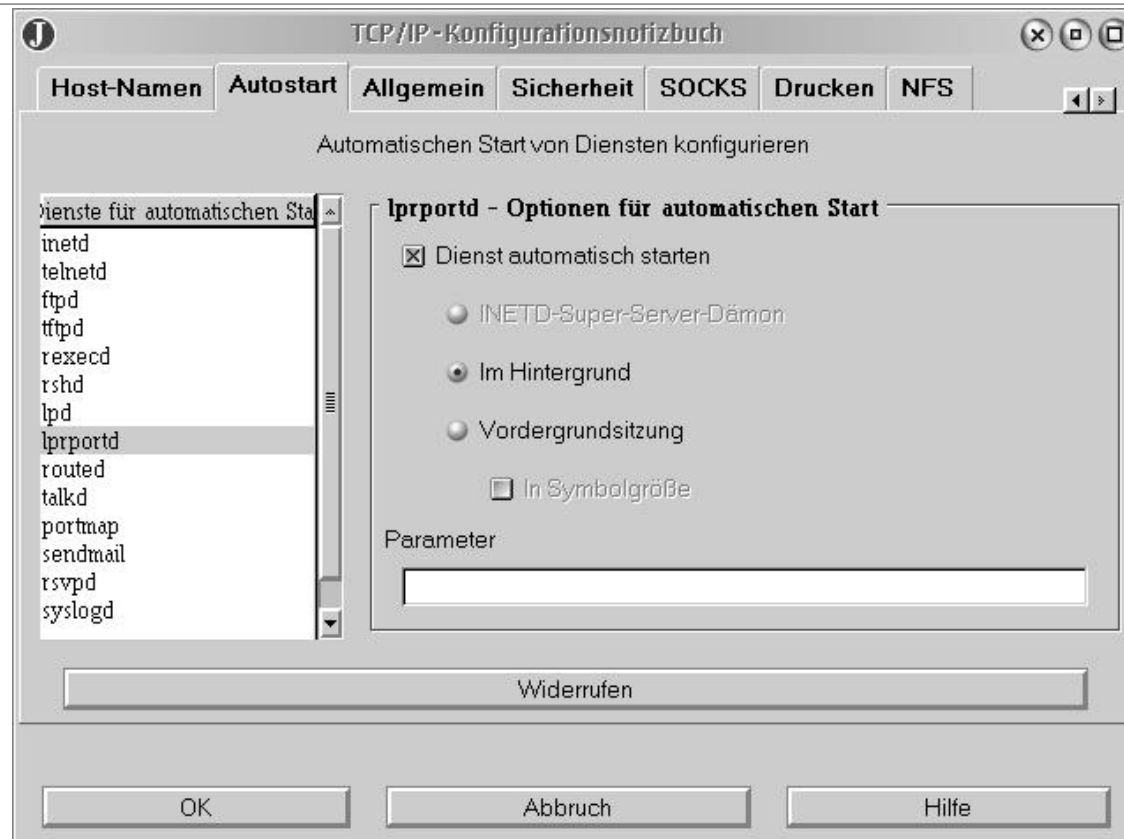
TCP/IP - Konfigurationsnotizbuch

Host-Namen | Autostart | Allgemein | Sicherheit | SOCKS | Drucken | NFS

Automatischen Start von Diensten konfigurieren

Dienste für automatischen Sta

inetd
telnetd
ftpd
tftpd
rexecd
rshd
lpd
lprportd
routed
talkd
portmap
sendmail
rsvpd
syslogd

lprportd - Optionen für automatischen Start

Dienst automatisch starten

INETD-Super-Server-Dämon

Im Hintergrund

Vordergrundsitzung

In Symbolgröße

Parameter

Widerrufen

OK

Abbruch

Hilfe